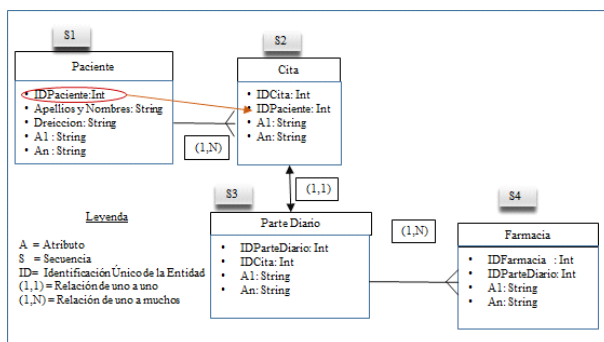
S1

Paciente

- IDPaciente:Int
- Apellios y Nombres: String
- Dreiccion: String
- A1 : String
- An : String

S2

Cita

- IDCita: Int
- IDPaciente: Int
- A1: String
- An: String

(1,N)

(1,1)

S3

Parte Diario

- IDParteDiario: Int
- IDCita: Int
- A1: String
- An: String

(1,N)

S4

Farmacia

- IDFarmacia : Int
- IDParteDiario: Int
- A1: String
- An: String

Leyenda

A = Atributo
S = Secuencia
ID= Identificación Único de la Entidad
(1,1) = Relación de uno a uno
(1,N) = Relación de uno a muchos